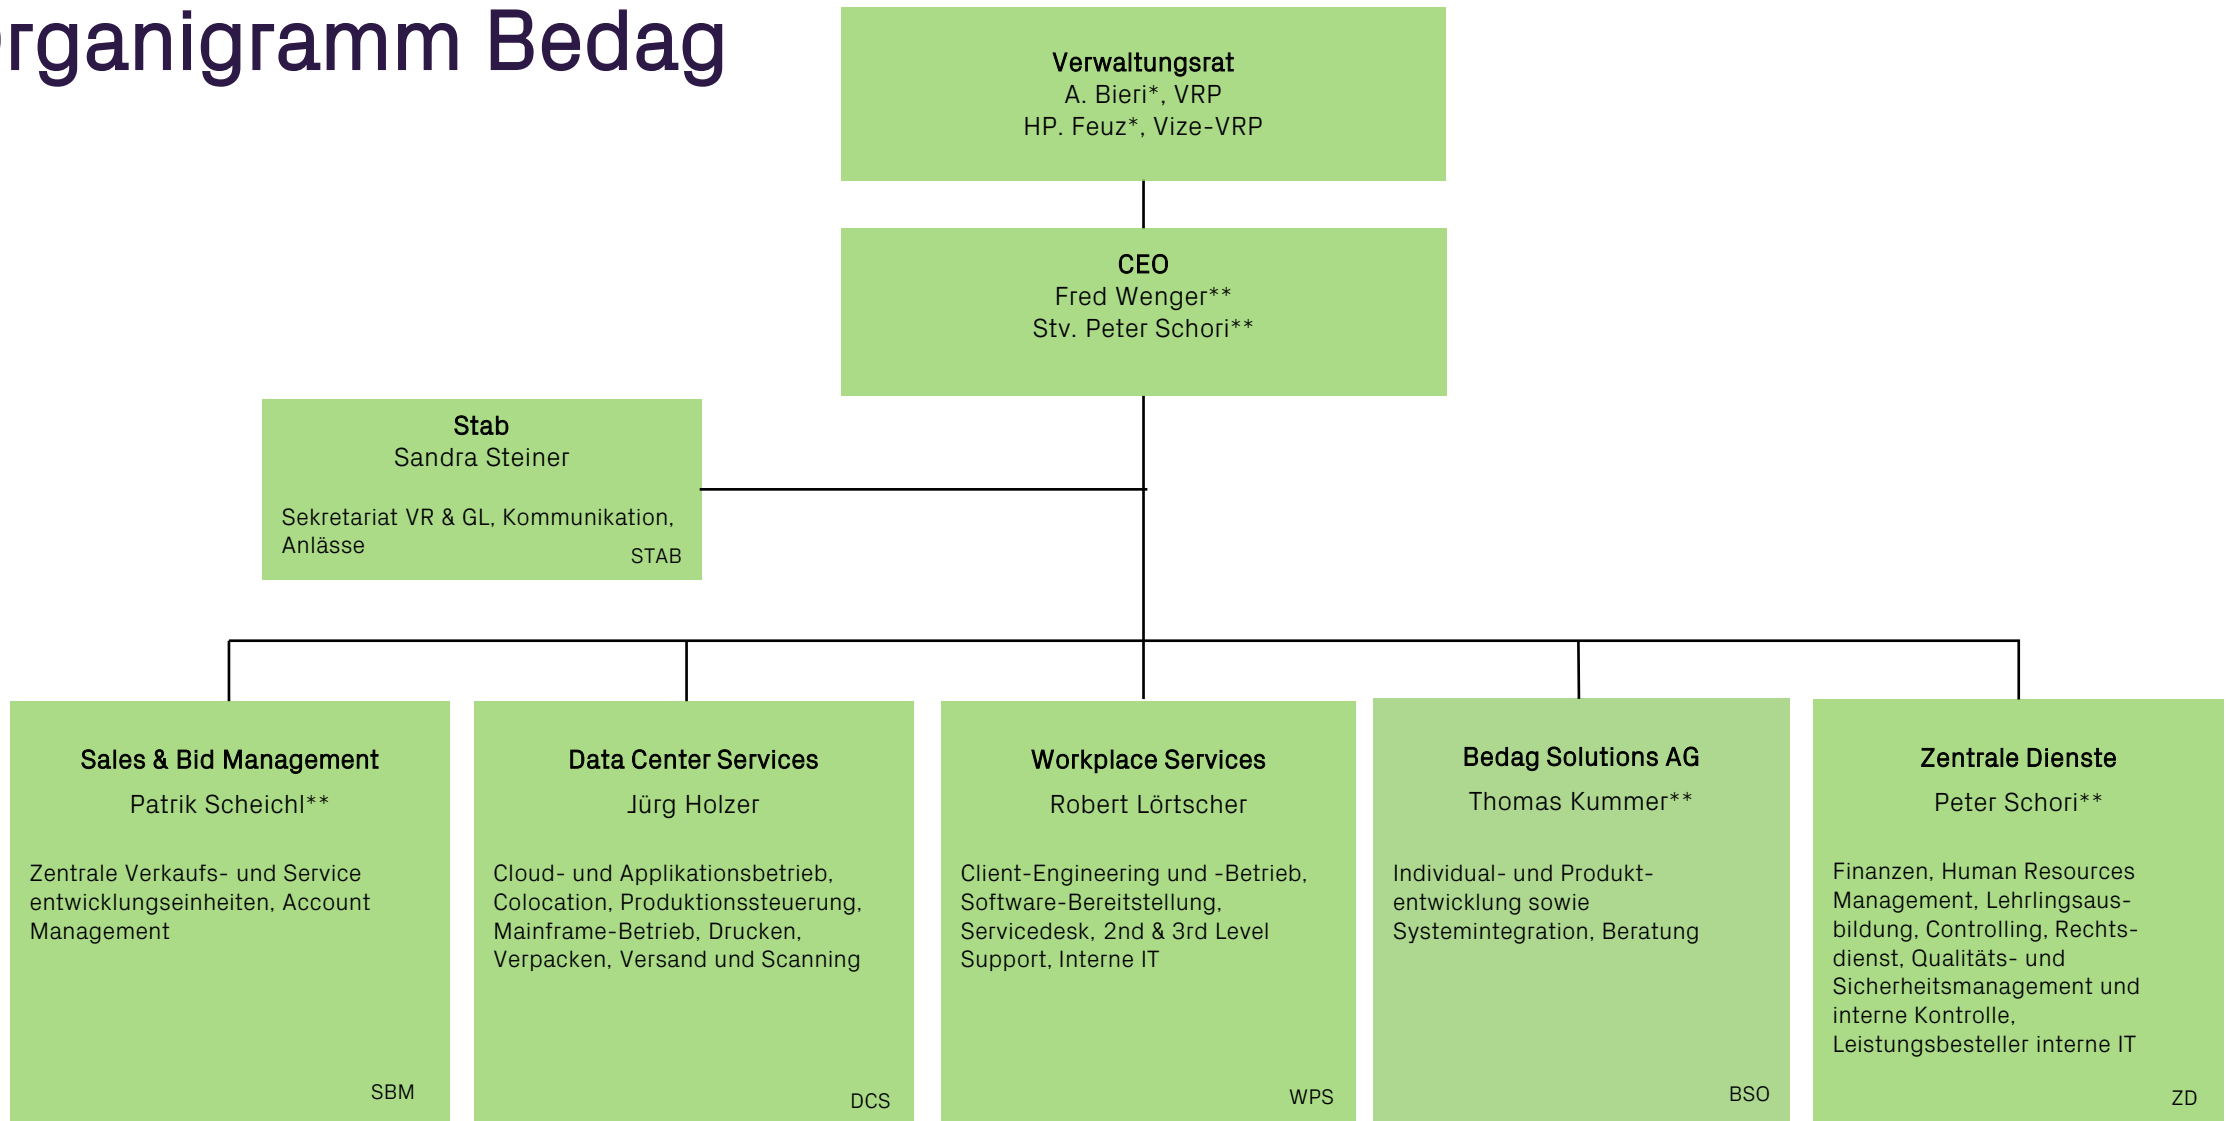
rganigramm Bedag

Verwaltungsrat
A. Bieri*, VRP
HP. Feuz*, Vize-VRP

CEO
Fred Wenger**
Stv. Peter Schori**

Stab
Sandra Steiner

Sekretariat VR & GL, Kommunikation, Anlässe
STAB

Sales & Bid Management
Patrik Scheichl**

Zentrale Verkaufs- und Service entwicklungseinheiten, Account Management

SBM

Data Center Services
Jürg Holzer

Cloud- und Applikationsbetrieb, Colocation, Produktionssteuerung, Mainframe-Betrieb, Drucken, Verpacken, Versand und Scanning

DCS

Workplace Services
Robert Lörtscher

Client-Engineering und -Betrieb, Software-Bereitstellung, Servicedesk, 2nd & 3rd Level Support, Interne IT

WPS

Bedag Solutions AG
Thomas Kummer**

Individual- und Produktentwicklung sowie Systemintegration, Beratung

BSO

Zentrale Dienste
Peter Schori**

Finanzen, Human Resources Management, Lehrlingsausbildung, Controlling, Rechtsdienst, Qualitäts- und Sicherheitsmanagement und interne Kontrolle, Leistungsbesteller interne IT

ZD